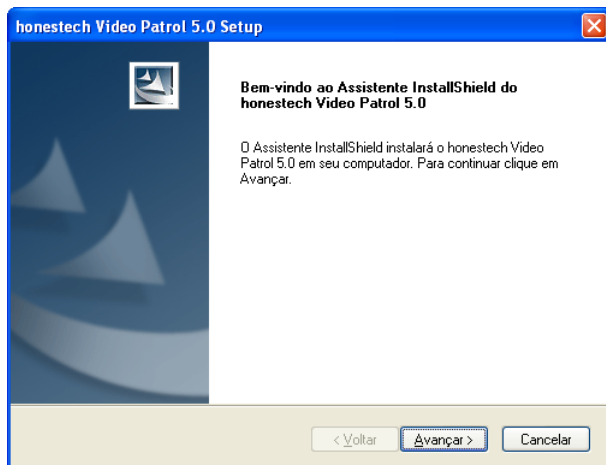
honestech Video Patrol 5.0 Setup

Bem-vindo ao Assistente InstallShield do honestech Video Patrol 5.0

O Assistente InstallShield instalará o honestech Video Patrol 5.0 em seu computador. Para continuar clique em Avançar.

< Voltar | Avançar > | Cancelar